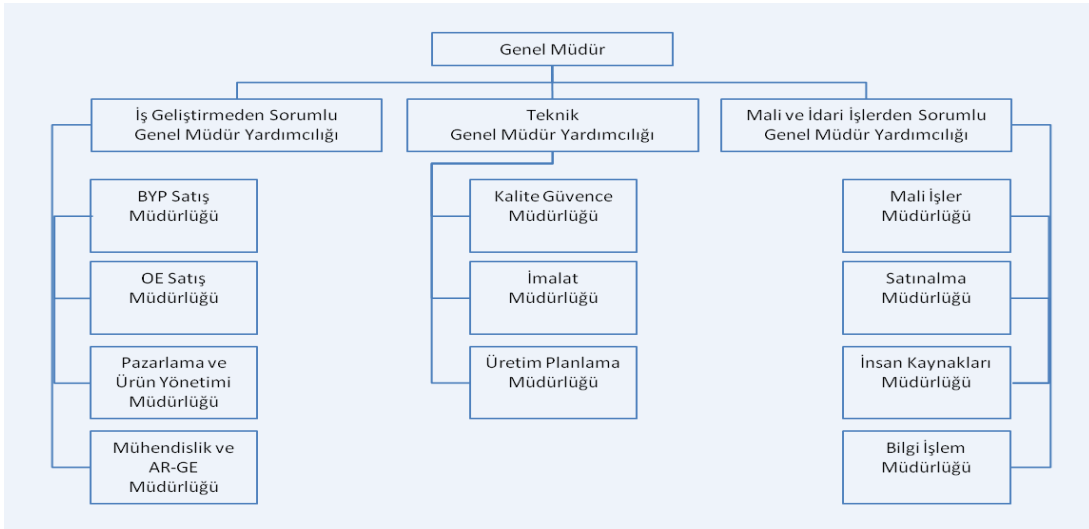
Genel Müdür

İş Geliştirmeden Sorumlu Genel Müdür Yardımcılığı

Teknik Genel Müdür Yardımcılığı

Mali ve İdari İşlerden Sorumlu Genel Müdür Yardımcılığı

BYP Satış Müdürlüğü

OE Satış Müdürlüğü

Pazarlama ve Ürün Yönetimi Müdürlüğü

Mühendislik ve AR-GE Müdürlüğü

Kalite Güvence Müdürlüğü

İmalat Müdürlüğü

Üretim Planlama Müdürlüğü

Mali İşler Müdürlüğü

Satınalma Müdürlüğü

İnsan Kaynakları Müdürlüğü

Bilgi İşlem Müdürlüğü